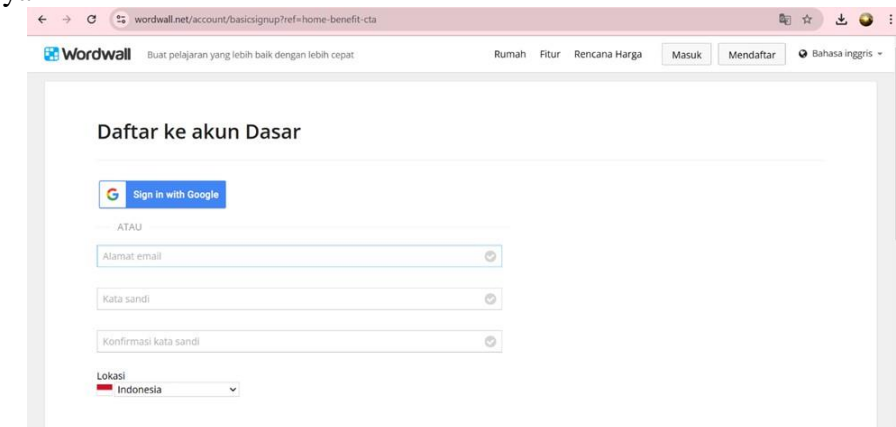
wordwall.net/account/basicsignup?ref=home-benefit-cta

Wordwall Buat pelajaran yang lebih baik dengan lebih cepat

Rumah Fitur Rencana Harga Masuk Mendaftar Bahasa inggris

Daftar ke akun Dasar

Sign in with Google

ATAU

Alamat email

Kata sandi

Konfirmasi kata sandi

Lokasi
Indonesia